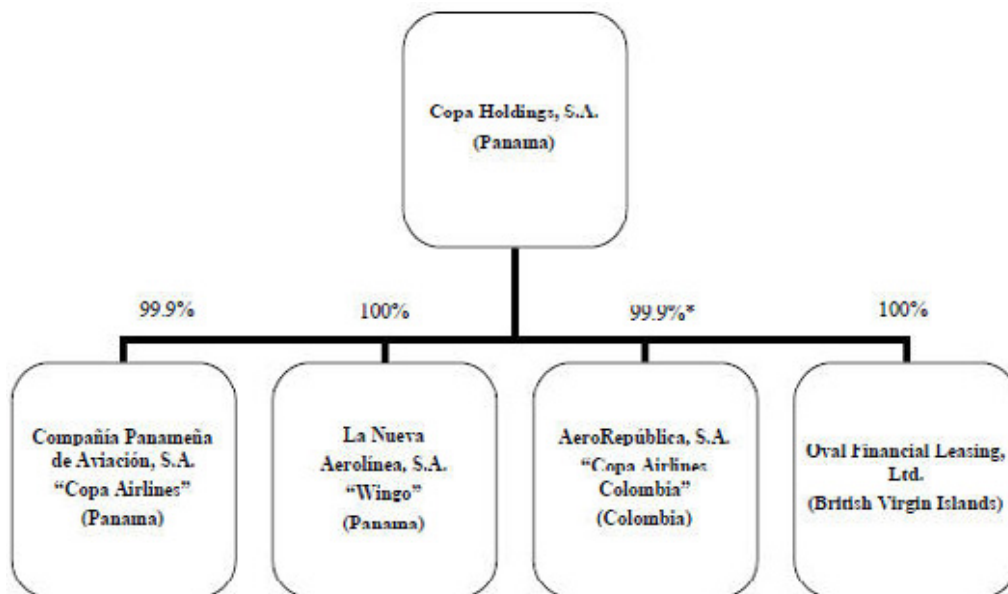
Copa Holdings, S.A.
(Panama)

99.9%

100%

99.9%*

100%

Compañía Panameña de Aviación, S.A.
"Copa Airlines"
(Panama)

La Nueva Aerolínea, S.A.
"Wingo"
(Panama)

AeroRepública, S.A.
"Copa Airlines Colombia"
(Colombia)

Oval Financial Leasing, Ltd.
(British Virgin Islands)